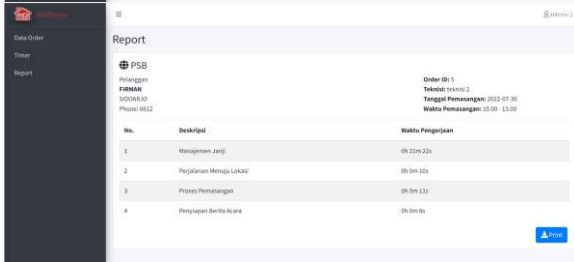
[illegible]

Data Order

Timer

Report

≡

teknisi 2

Report

PSB

Pelanggan
FIRMAN
SIDOARJO
Phone: 0812

Order ID: 5
Teknisi: teknisi 2
Tanggal Pemasangan: 2022-07-30
Waktu Pemasangan: 10.00 - 13.00

| No. | Deskripsi | Waktu Pengerjaan |
|---|---|---|
| 1 | Manajemen Janji | 0h 21m 22s |
| 2 | Perjalanan Menuju Lokasi | 0h 0m 10s |
| 3 | Proses Pemasangan | 0h 0m 11s |
| 4 | Penyiapan Berita Acara | 0h 0m 6s |

Print